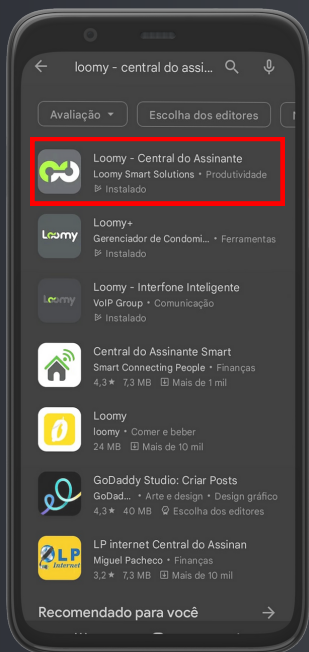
loomy - central do assi

Avaliação

Escolha dos editores

Loomy - Central do Assinante
Loomy Smart Solutions • Produtividade
Instalado

Loomy

Loomy+
Gerenciador de Condomi... • Ferramentas
Instalado

Loomy

Loomy - Interfone Inteligente
VoIP Group • Comunicação
Instalado

Central do Assinante Smart
Smart Connecting People • Finanças
4,3★ 7,3 MB Mais de 1 mil

Loomy
loomy • Comer e beber
24 MB Mais de 10 mil

GoDaddy Studio: Criar Posts
GoDadd... • Arte e design • Design gráfico
4,3★ 40 MB Escolha dos editores

LP Internet

LP internet Central do Assinan
Miguel Pacheco • Finanças
3,2★ 7,3 MB Mais de 10 mil

Recomendado para você